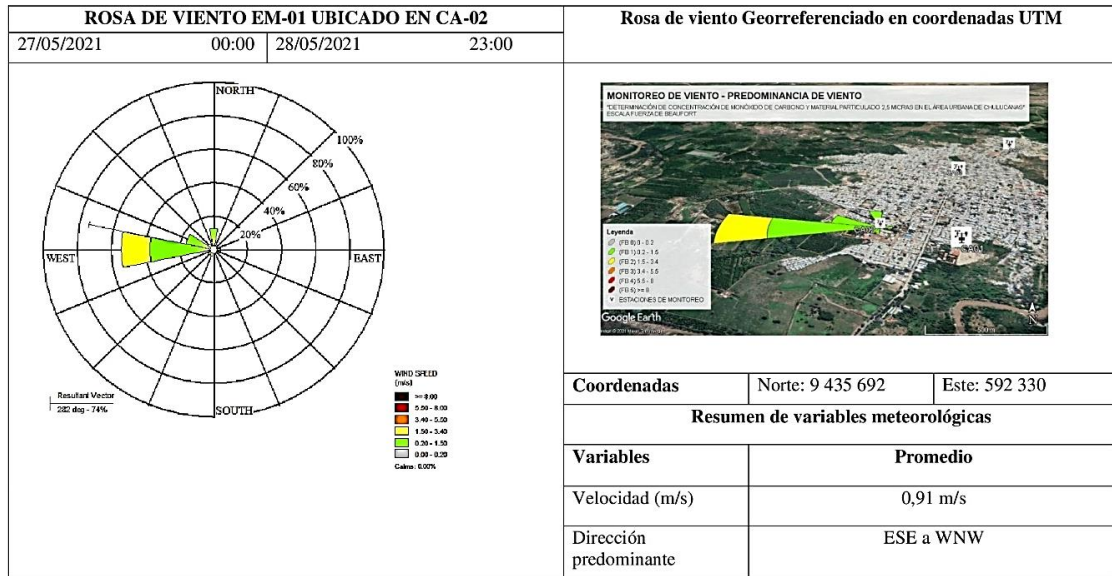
| ROSA DE VIENTO EM-01 UBICADO EN CA-02 | | | | Rosa de viento Georreferenciado en coordenadas UTM | | |
|---|---|---|---|---|---|---|
| 27/05/2021 | 00:00 | 28/05/2021 | 23:00 | | | |

NORTH
100%
80%
60%
40%
20%
WEST
EAST
SOUTH

Resultant Vector
282 deg - 74%

WIND SPEED (m/s)
>= 8.00
5.50 - 8.00
3.40 - 5.50
1.50 - 3.40
0.20 - 1.50
0.00 - 0.20
Calms: 0.00%

MONITOREO DE VIENTO - PREDOMINANCIA DE VIENTO
"DETERMINACIÓN DE CONCENTRACIÓN DE MONÓXIDO DE CARBONO Y MATERIAL PARTICULADO 2,5 MICRAS EN EL ÁREA URBANA DE CHULUCANAS"
ESCALA FUERZA DE BEAUFORT

Leyenda
(FB 0) 0 - 0.2
(FB 1) 0.2 - 1.5
(FB 2) 1.5 - 3.4
(FB 3) 3.4 - 5.5
(FB 4) 5.5 - 8
(FB 5) >= 8
ESTACIONES DE MONITOREO

Google Earth
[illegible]
500 m

| Coordenadas | Norte: 9 435 692 | Este: 592 330 |
|---|---|---|
| Resumen de variables meteorológicas | | |
| Variables | Promedio | |
| Velocidad (m/s) | 0,91 m/s | |
| Dirección predominante | ESE a WNW | |